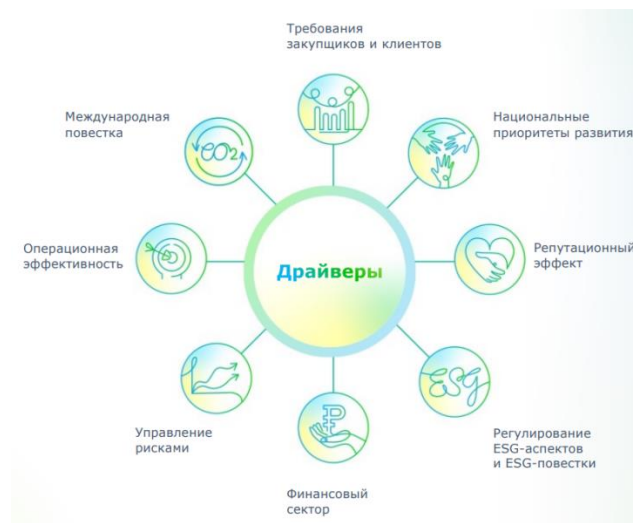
Требования закупщиков и клиентов

Международная повестка

Национальные приоритеты развития

$CO_2$

Операционная эффективность

Драйверы

Репутационный эффект

ESG

Управление рисками

Регулирование ESG-аспектов и ESG-повестки

Финансовый сектор